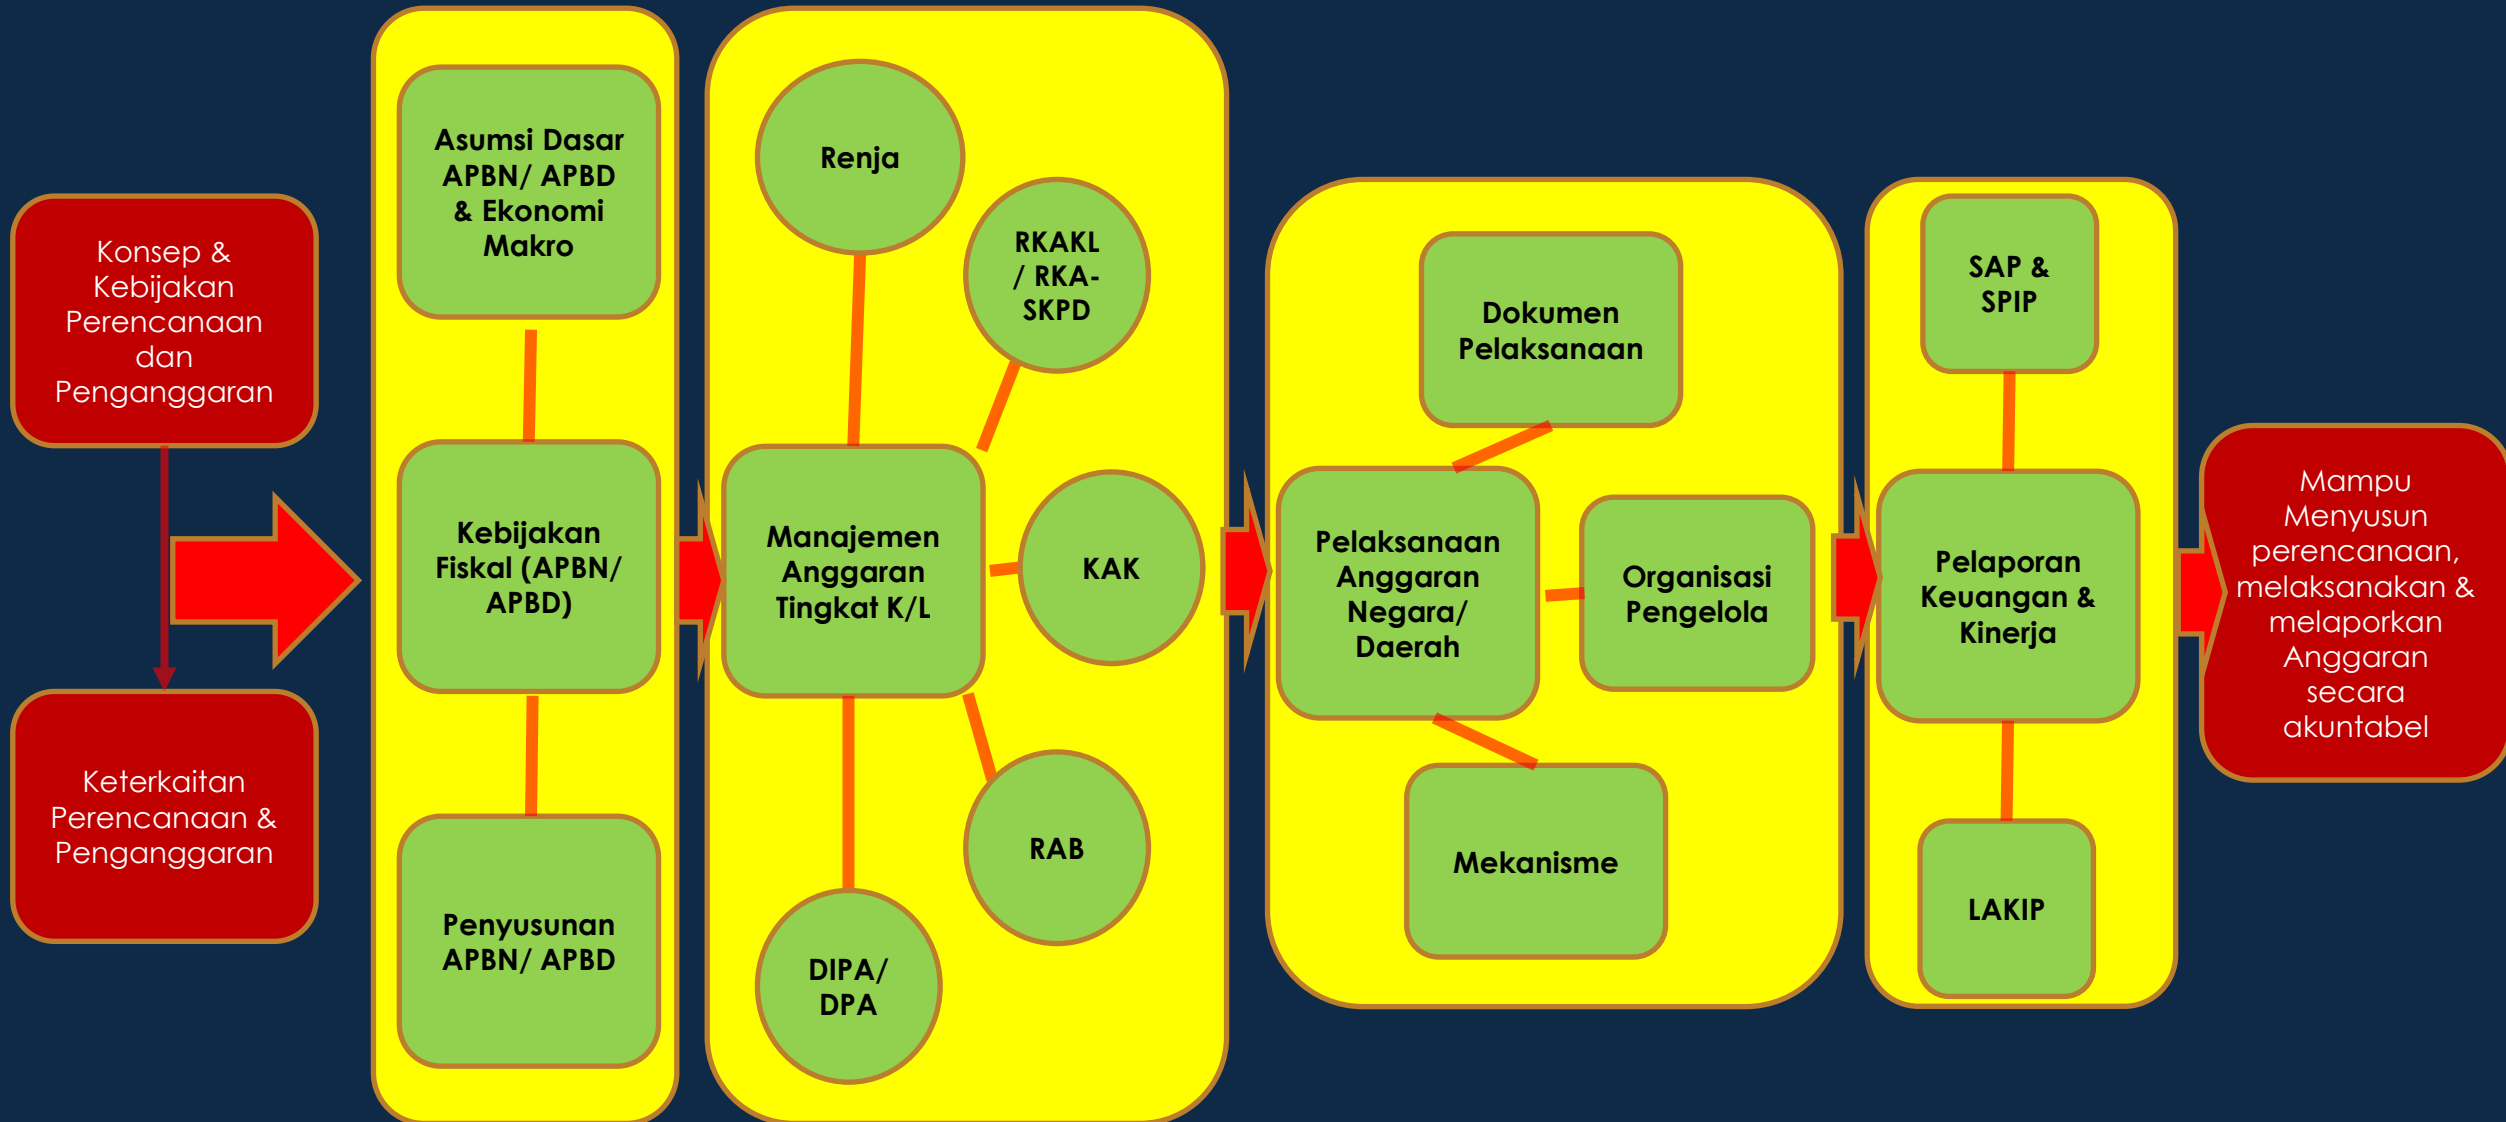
Konsep & Kebijakan Perencanaan dan Penganggaran

Keterkaitan Perencanaan & Penganggaran

Asumsi Dasar APBN/ APBD & Ekonomi Makro

Kebijakan Fiskal (APBN/ APBD)

Penyusunan APBN/ APBD

Renja

RKAKL / RKA-SKPD

Manajemen Anggaran Tingkat K/L

KAK

RAB

DIPA/ DPA

Dokumen Pelaksanaan

Pelaksanaan Anggaran Negara/ Daerah

Organisasi Pengelola

Mekanisme

SAP & SPIP

Pelaporan Keuangan & Kinerja

LAKIP

Mampu Menyusun perencanaan, melaksanakan & melaporkan Anggaran secara akuntabel